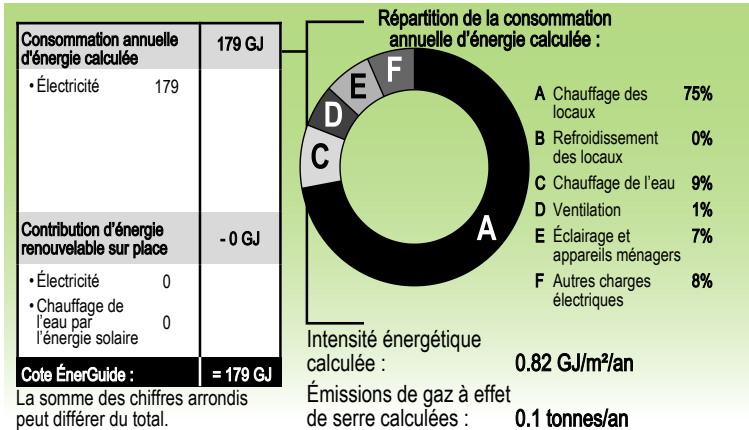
| Consommation annuelle d'énergie calculée | 179 GJ |
|---|---|
| • Électricité 179 | |
| Contribution d'énergie renouvelable sur place | - 0 GJ |
| • Électricité 0 | |
| • Chauffage de l'eau par l'énergie solaire 0 | |
| Cote ÉnerGuide : | = 179 GJ |

La somme des chiffres arrondis peut différer du total.

Répartition de la consommation annuelle d'énergie calculée :

A B C D E F

A Chauffage des locaux 75%
B Refroidissement des locaux 0%
C Chauffage de l'eau 9%
D Ventilation 1%
E Éclairage et appareils ménagers 7%
F Autres charges électriques 8%

Intensité énergétique calculée : 0.82 GJ/m²/an

Émissions de gaz à effet de serre calculées : 0.1 tonnes/an